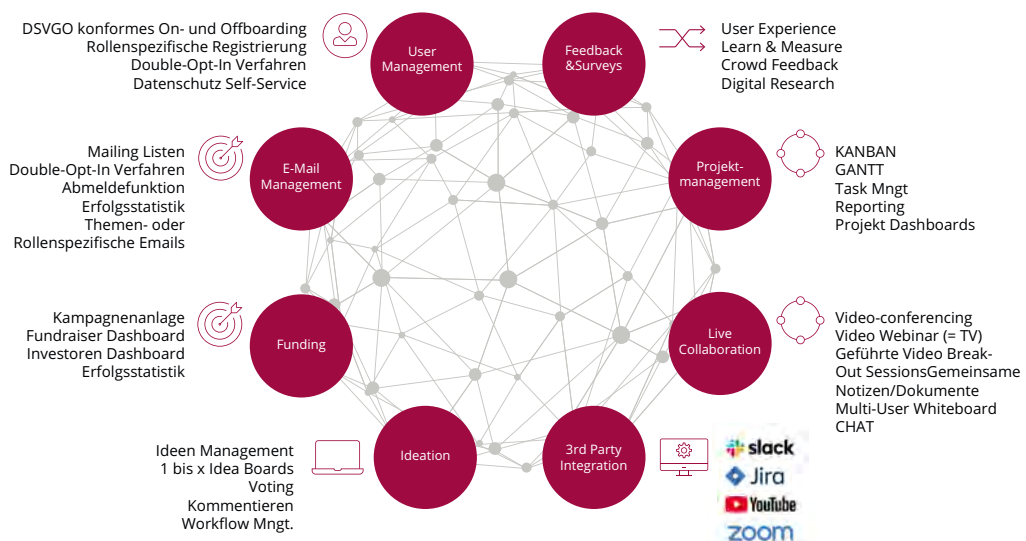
DSVGO konformes On- und Offboarding
Rollenspezifische Registrierung
Double-Opt-In Verfahren
Datenschutz Self-Service

User Management

Feedback &Surveys

User Experience
Learn & Measure
Crowd Feedback
Digital Research

Mailing Listen
Double-Opt-In Verfahren
Abmeldefunktion
Erfolgsstatistik
Themen- oder
Rollenspezifische Emails

E-Mail Management

Projekt-management

KANBAN
GANTT
Task Mngt
Reporting
Projekt Dashboards

Kampagnenanlage
Fundraiser Dashboard
Investoren Dashboard
Erfolgsstatistik

Funding

Live Collaboration

Video-conferencing
Video Webinar (= TV)
Geführte Video Break-Out SessionsGemeinsame Notizen/Dokumente
Multi-User Whiteboard
CHAT

Ideen Management
1 bis x Idea Boards
Voting
Kommentieren
Workflow Mngt.

Ideation

3rd Party Integration

slack
Jira
YouTube
zoom